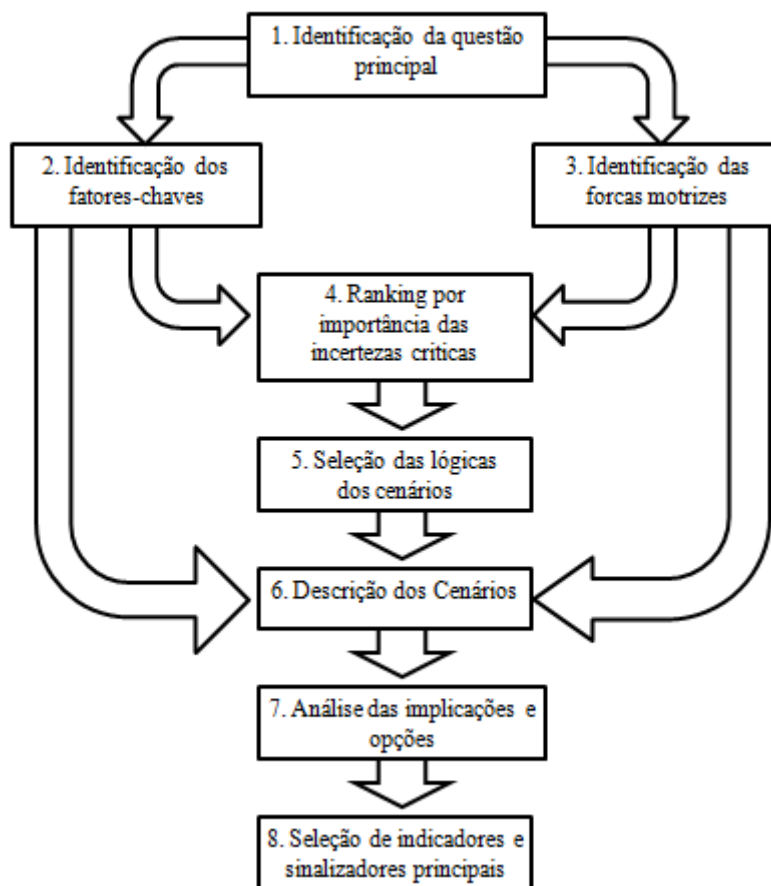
1. Identificação da questão principal

2. Identificação dos fatores-chaves

3. Identificação das forcas motrizes

4. Ranking por importância das incertezas criticas

5. Seleção das lógicas dos cenários

6. Descrição dos Cenários

7. Análise das implicações e opções

8. Seleção de indicadores e sinalizadores principais